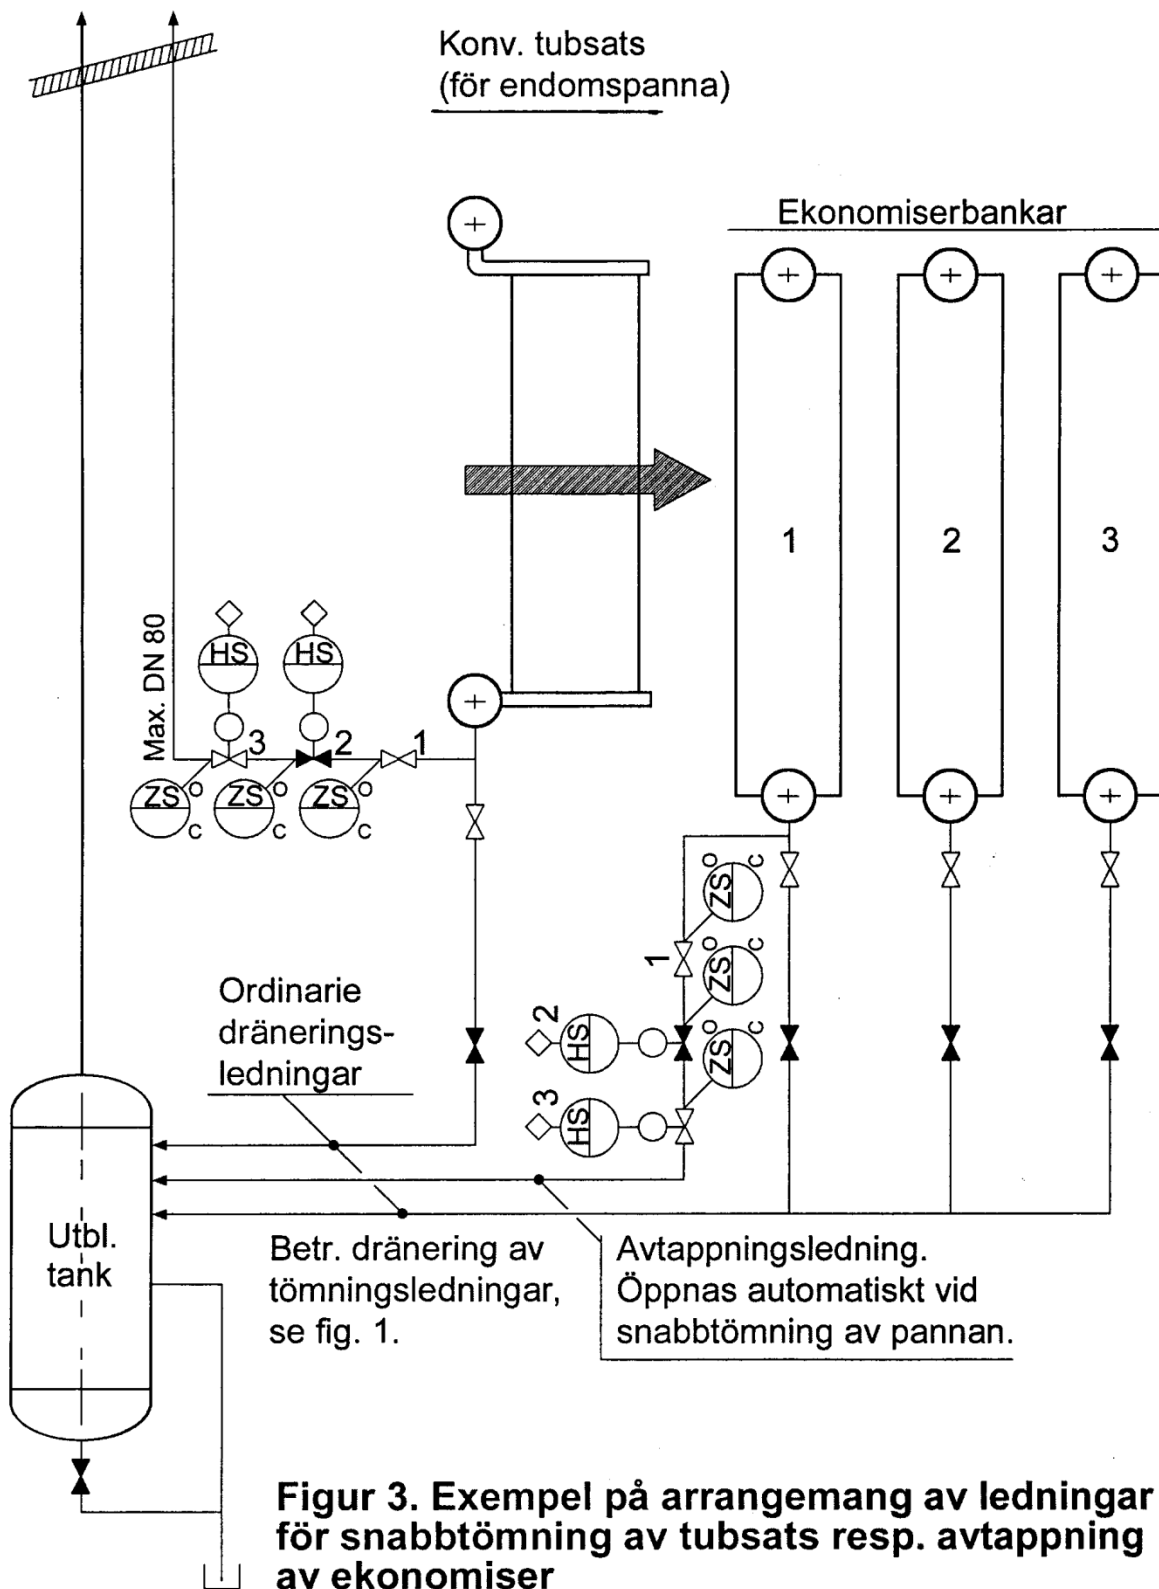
Konv. tubsats
(för endomspanna)

Ekonomiserbankar

1

2

3

Max. DN 80

HS

HS

3

2

1

ZS

ZS

ZS

o

c

o

c

o

c

ZS

ZS

ZS

o

c

o

c

o

c

1

2

3

HS

HS

Ordinarie dräneringsledningar

Utbl. tank

Betr. dränering av tömningsledningar, se fig. 1.

Avtappningsledning. Öppnas automatiskt vid snabbtömning av pannan.

Figur 3. Exempel på arrangemang av ledningar för snabbtömning av tubsats resp. avtappning av ekonomiser